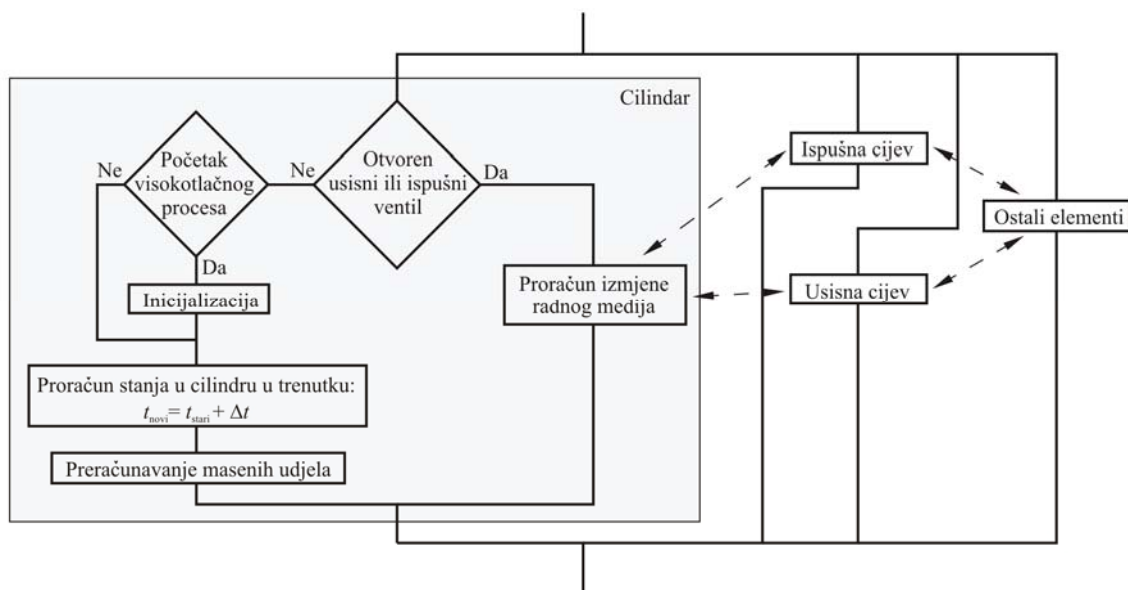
Cilindar

Početak visokotlačnog procesa

Ne

Otvoren usisni ili ispušni ventil

Ne

Da

Da

Inicijalizacija

Proračun izmjene radnog medija

Proračun stanja u cilindru u trenutku:
$t_{novi} = t_{stari} + \Delta t$

Preračunavanje masenih udjela

Ispušna cijev

Usisna cijev

Ostali elementi